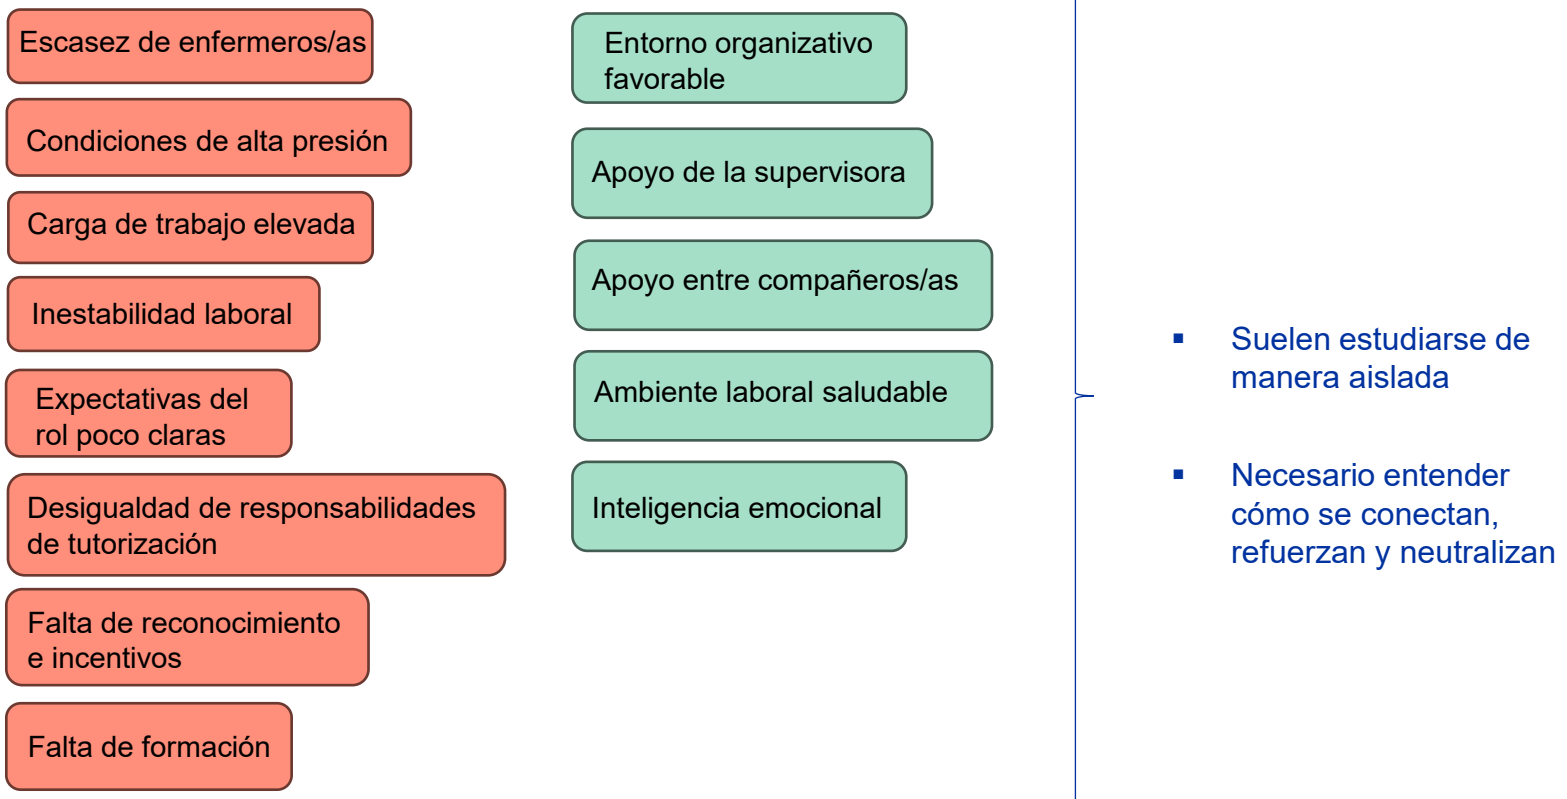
Escasez de enfermeros/as

Condiciones de alta presión

Carga de trabajo elevada

Inestabilidad laboral

Expectativas del rol poco claras

Desigualdad de responsabilidades de tutorización

Falta de reconocimiento e incentivos

Falta de formación

Entorno organizativo favorable

Apoyo de la supervisora

Apoyo entre compañeros/as

Ambiente laboral saludable

Inteligencia emocional

▪ Suelen estudiarse de manera aislada

▪ Necesario entender cómo se conectan, refuerzan y neutralizan